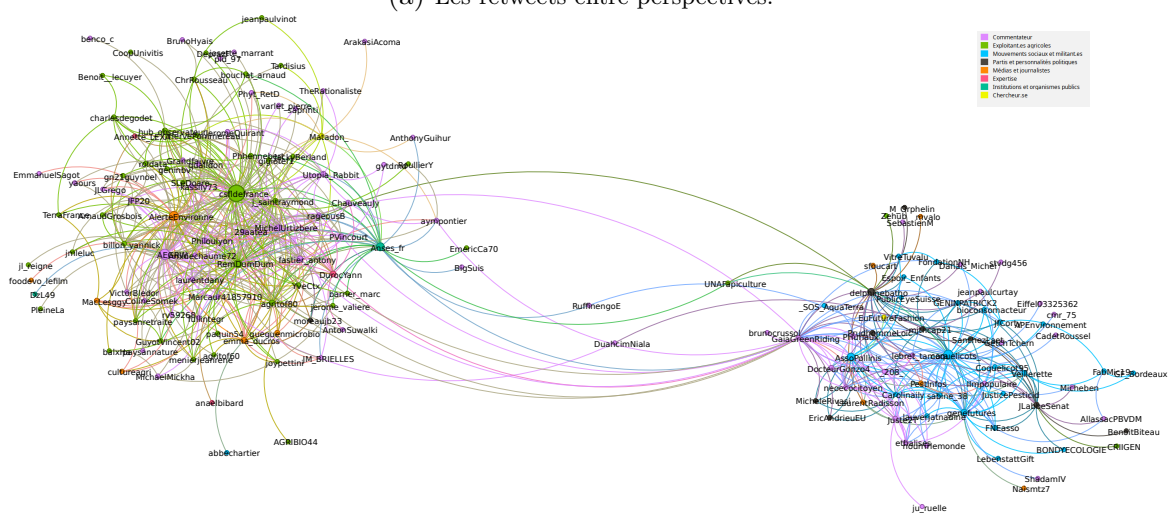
(a) Les retweets entre perspectives.

Commentateur
Exploitant.es agricoles
Mouvements sociaux et militant.es
Partis et personnalités politiques
Médias et journalistes
Expertise
Institutions et organismes publics
Chercheur.se

benco_c
BrunoHyais
jeanpaulvinot
CoopUnivitis
Dejeselle_marrant
pid_97
ArakasiAcoma
Benoit__lecuyer
ChrRousseau
bouchat_arnaud
Tardisius
Phyt_RetD
TheRationaliste
varlet_pierre
charlesdegodet
Annette_LEVALLEZ
Matadon_
AnthonyGuihur
Phnennebelle
Berland
gytdm
RouillierY
EmmanuelSagot
yaours
gn21guynoel
SLeQuere
Utopia_Rabbit
JLGrego
cfdefrance
i_saintraymond
TerraFrance
ArnaudGrosbois
JFP20
AlerteEnvironne
ragoousB
Chauveauly
aympontier
billon_yannick
MichelUrtzbere
29aates
jmileluc
Philoulyon
Anses_fr
PVincourt
EmericCa70
AEBerBrochaume72
RemDumDum
fastier_antony
BigSuis
jl_peigne
foodevo_lefilm
DurocYann
UNAFapiculture
BzL49
MaLesggy
Mercaura1857910
YveCtx
barrier_marc
PleineLa
VictorBledor
ColineSomek
jerome_valiere
RuffinengoE
paysanretraite
Suyuintegr
agritof80
moreaujb23
AntonSuwalski
GuyotVincent02
paduin54_queguenmicrobio
emma_ducros
DuarcimNiala
baluchon
paysannature
agritof60
meniery
jeanrene
Joypettinr
JM_BRIELLES
cultureagri
MichaelMickha
anaelbibard
AGRIBIO44
abbechartier
M_Orphelin
ZehDD
ravalo
SebastienM
VitreTuvalu
sfoucart
Danais_Michel
ludg456
ExpoF_Enfants
jeanpaulcurtay
delphinebatho
PublicEyeSuisse
GENINPATRICK2
Eiffel03325362
biocontaminacteur
EuFutureFashion
cmr_75
bruno_crussol
_SOS_AquaTerra
HCOTW
APEnvironnement
GaiaGreenRiding
SamNeoFact
CadetRoussel
AssoPallinis
lebret_tarcollcots
DocteurGonzo4
206
Coquelicots5
FabMic19
GF_Bordeaux
neoecocitoyen
PestInfos
Ilmpopulaire
Micheben
MichelleRivas
Carolinaily
sabine_38
JusticePesticid
JLabbeSenat
LaurentRadisson
EricAndrieuEU
Justen
AllassacPBVDM
BenoitBiteau
FNEasso
BONDYECOLOGIE
CRIIGEN
etnalise
nounheimonde
LebensstattGift
ShadamIV
Natsmtz7
ju_ruelle